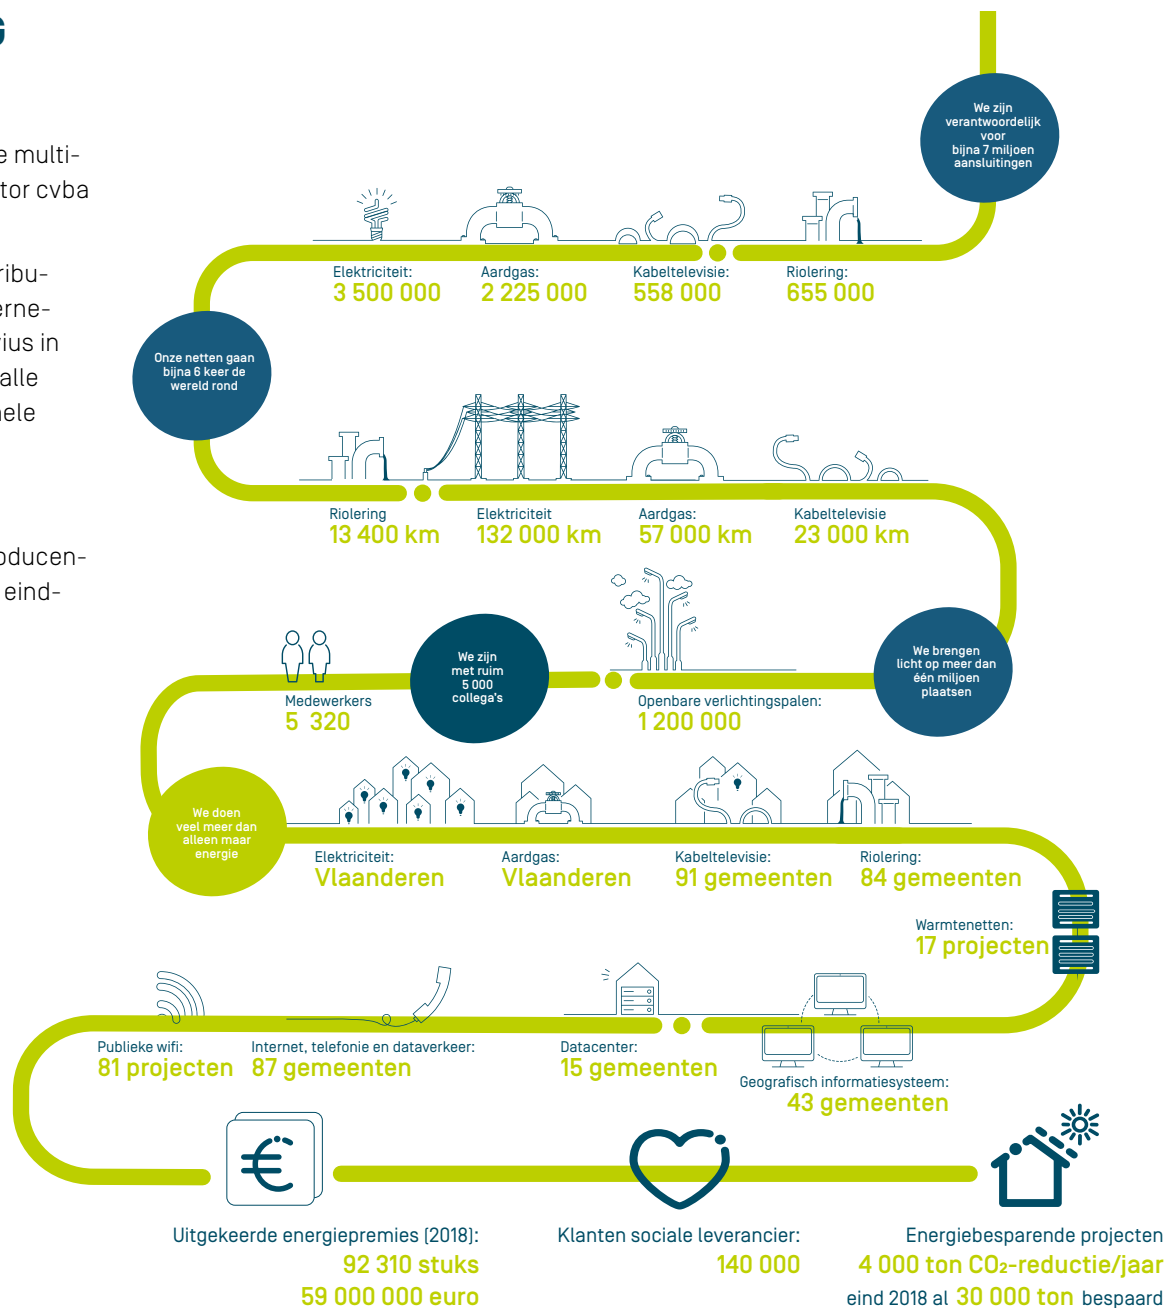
G

e multi-
tor cvba

ribu-
erne-
rius in
alle
hele

oducen-
eind-

We zijn verantwoordelijk voor bijna 7 miljoen aansluitingen

Elektriciteit:
3 500 000

Aardgas:
2 225 000

Kabeltelevisie:
558 000

Riolering:
655 000

Onze netten gaan bijna 6 keer de wereld rond

Riolering
13 400 km

Elektriciteit
132 000 km

Aardgas:
57 000 km

Kabeltelevisie
23 000 km

We brengen licht op meer dan één miljoen plaatsen

Openbare verlichtingspalen:
1 200 000

We zijn met ruim 5 000 collega's

Medewerkers
5 320

We doen veel meer dan alleen maar energie

Elektriciteit:
Vlaanderen

Aardgas:
Vlaanderen

Kabeltelevisie:
91 gemeenten

Riolering:
84 gemeenten

Warmtenetten:
17 projecten

Publieke wifi:
81 projecten

Internet, telefonie en dataverkeer:
87 gemeenten

Datacenter:
15 gemeenten

Geografisch informatiesysteem:
43 gemeenten

Uitgekeerde energiepremies (2018):
92 310 stuks
59 000 000 euro

Klanten sociale leverancier:
140 000

Energiebesparende projecten
4 000 ton $CO_2$-reductie/jaar
eind 2018 al 30 000 ton bespaard